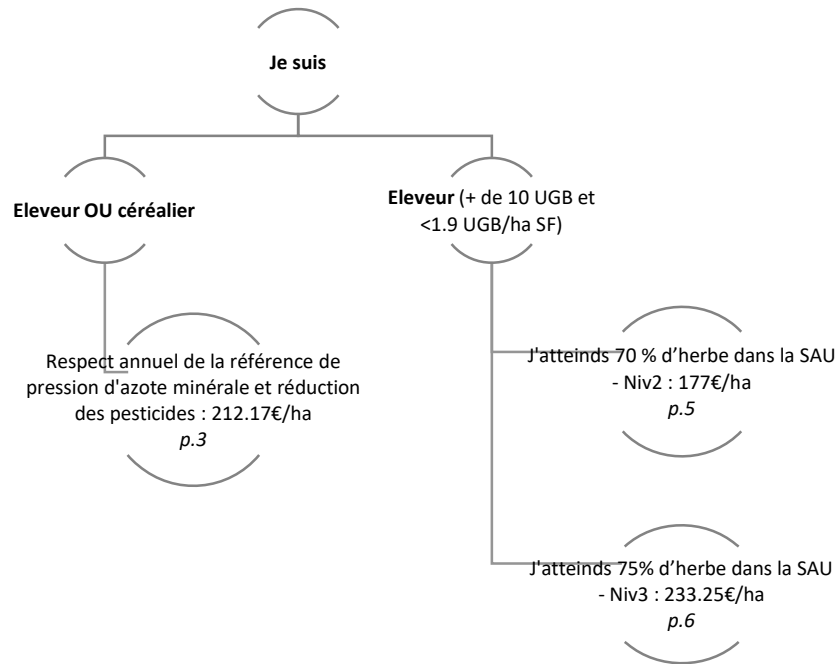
Je suis

Eleveur OU céréalier

Eleveur (+ de 10 UGB et <1.9 UGB/ha SF)

Respect annuel de la référence de pression d'azote minérale et réduction des pesticides : 212.17€/ha
p.3

J'atteinds 70 % d'herbe dans la SAU - Niv2 : 177€/ha
p.5

J'atteinds 75% d'herbe dans la SAU - Niv3 : 233.25€/ha
p.6